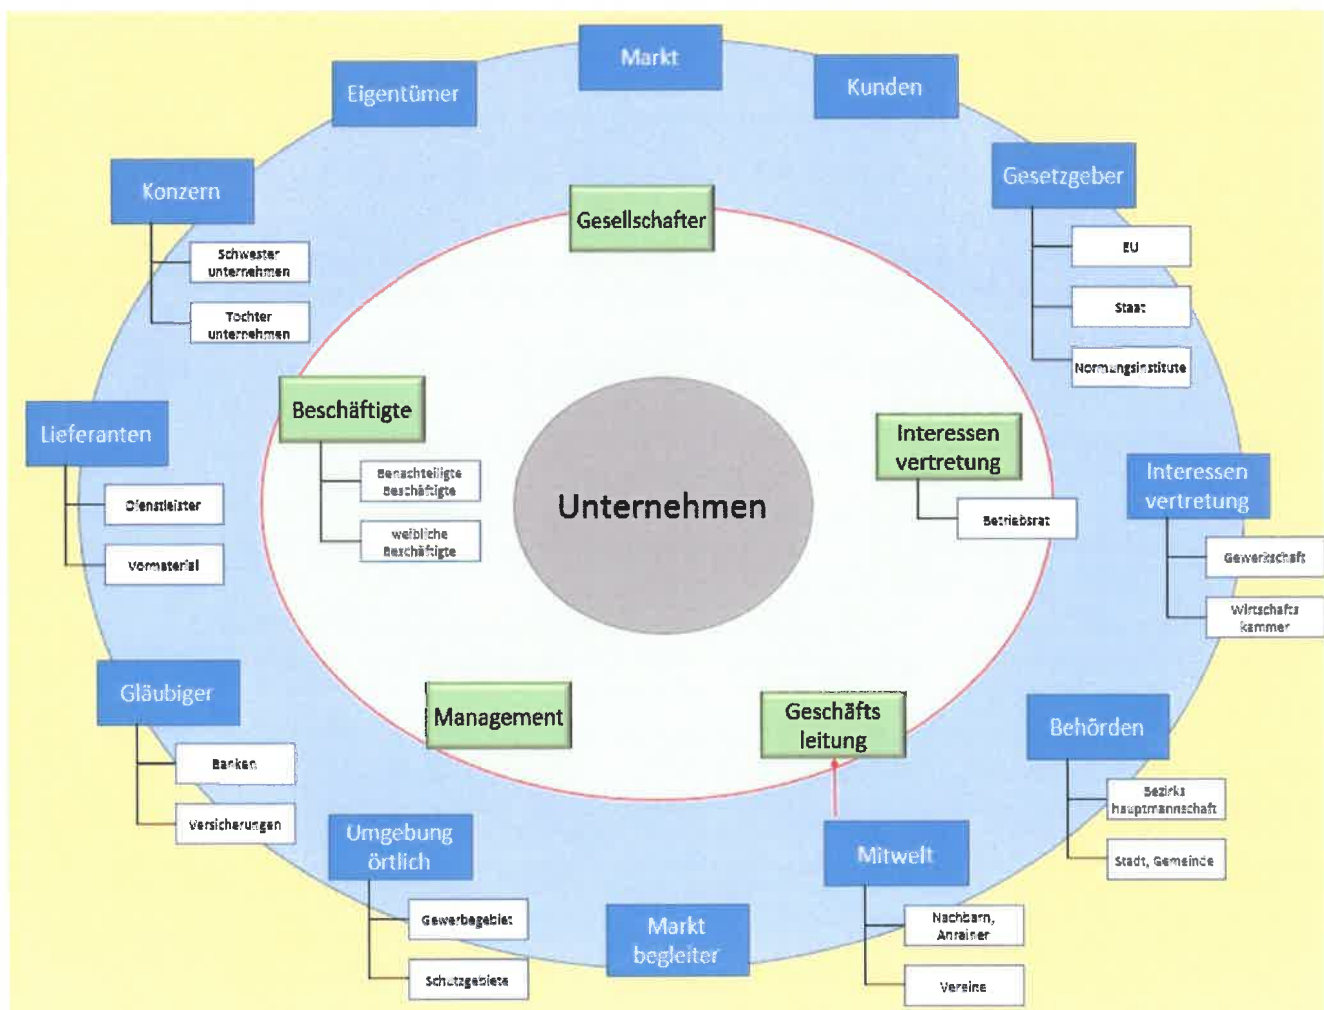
Markt

Eigentümer

Kunden

Konzern

Schwester unternehmen

Tochter unternehmen

Gesetzgeber

EU

Staat

Normungsinstitute

Gesellschafter

Lieferanten

Dienstleister

Vormaterial

Beschäftigte

Benachteiligte Beschäftigte

weibliche Beschäftigte

Unternehmen

Interessen vertretung

Betriebsrat

Interessen vertretung

Gewerkschaft

Wirtschafts kammer

Gläubiger

Banken

Versicherungen

Management

Geschäfts leitung

Behörden

Bezirks hauptmannschaft

Stadt, Gemeinde

Umgebung örtlich

Gewerbegebiet

Schutzgebiete

Markt begleiter

Mitwelt

Nachbarn, Anrainer

Vereine